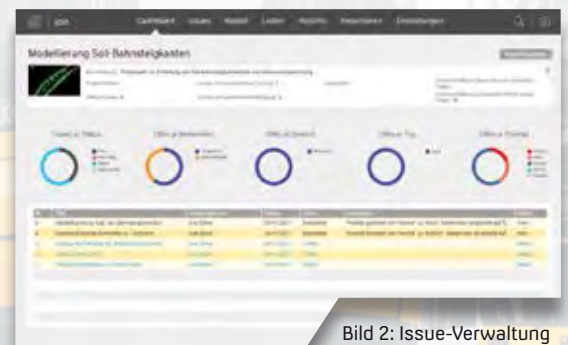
Cockpit Issues Modell Listen Projekte Ressourcen Einstellungen

Modellierung Soll-Bahnsteigkanten

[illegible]

Issues je Status

Offen je Verantwortlichen

Offen je Bereich

Offen je Typ

Offen je Priorität

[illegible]

Bild 2: Issue-Verwaltung